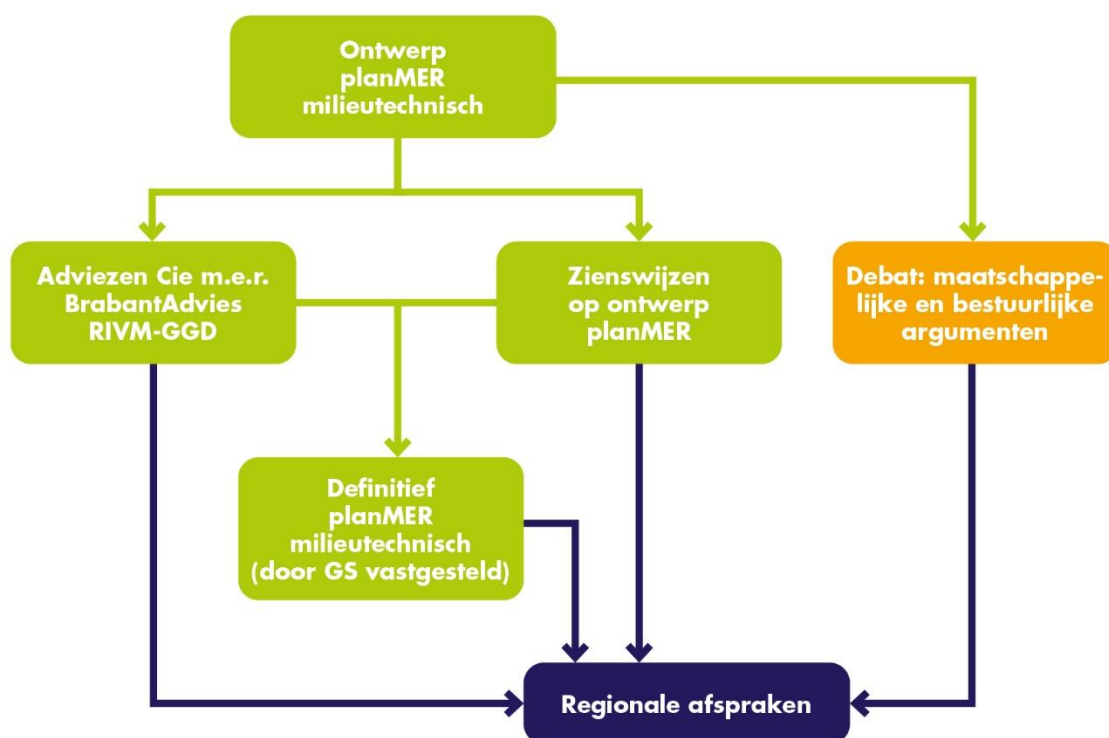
Ontwerp planMER milieutechnisch

Adviezen Cie m.e.r. BrabantAdvies RIVM-GGD

Zienswijzen op ontwerp planMER

Debat: maatschappelijke en bestuurlijke argumenten

Definitief planMER milieutechnisch (door GS vastgesteld)

Regionale afspraken